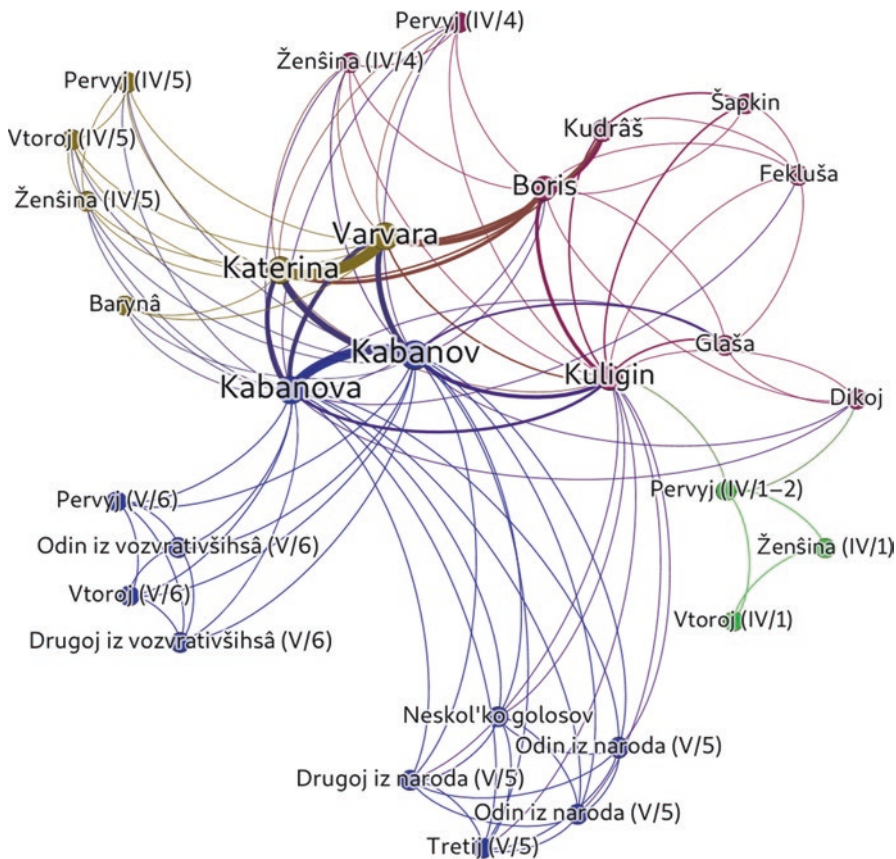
Pervyj (IV/4)
Ženŝina (IV/4)
Pervyj (IV/5)
Vtoroj (IV/5)
Ženŝina (IV/5)
Šapkin
Kudrâš
Boris
Fekluša
Varvara
Katerina
Barynâ
Kabanov
Kabanova
Kuligin
Glaša
Dikoj
Pervyj (V/6)
Odin iz vozvrativšihsâ (V/6)
Vtoroj (V/6)
Drugoj iz vozvrativšihsâ (V/6)
Pervyj (IV/1–2)
Ženŝina (IV/1)
Vtoroj (IV/1)
Neskol'ko golosov
Odin iz naroda (V/5)
Drugoj iz naroda (V/5)
Odin iz naroda (V/5)
Tretij (V/5)